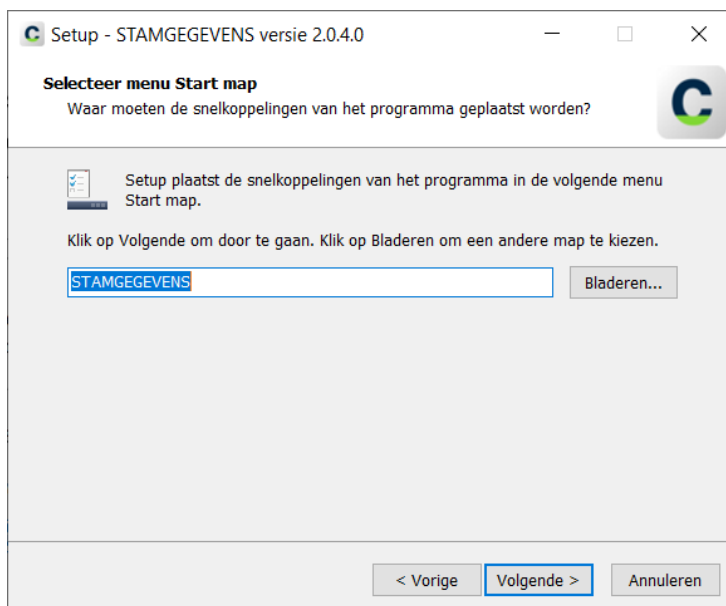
Setup - STAMGEGEVENS versie 2.0.4.0

Selecteer menu Start map
Waar moeten de snelkoppelingen van het programma geplaatst worden?

Setup plaatst de snelkoppelingen van het programma in de volgende menu Start map.

Klik op Volgende om door te gaan. Klik op Bladeren om een andere map te kiezen.

STAMGEGEVENS

Bladeren...

< Vorige

Volgende >

Annuleren